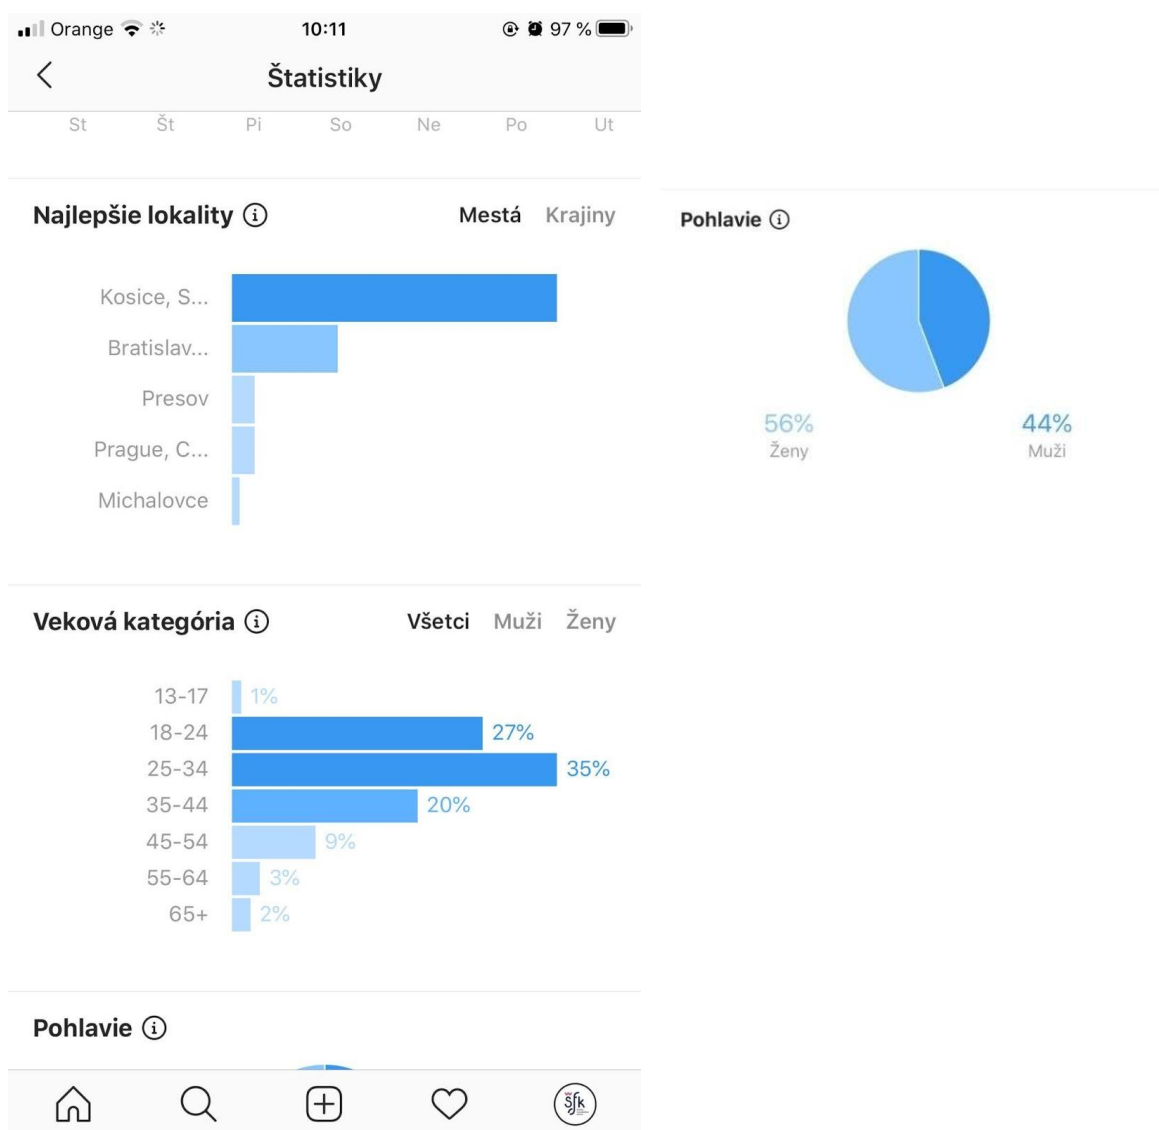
Orange 10:11 97 %

Štatistiky

St Št Pi So Ne Po Ut

Najlepšie lokality ⓘ Mestá Krajiny

Kosice, S...
Bratislav...
Presov
Prague, C...
Michalovce

Veková kategória ⓘ Všetci Muži Ženy

13-17 1%
18-24 27%
25-34 35%
35-44 20%
45-54 9%
55-64 3%
65+ 2%

Pohlavie ⓘ

Šfk

Pohlavie ⓘ

56%
Ženy

44%
Muži